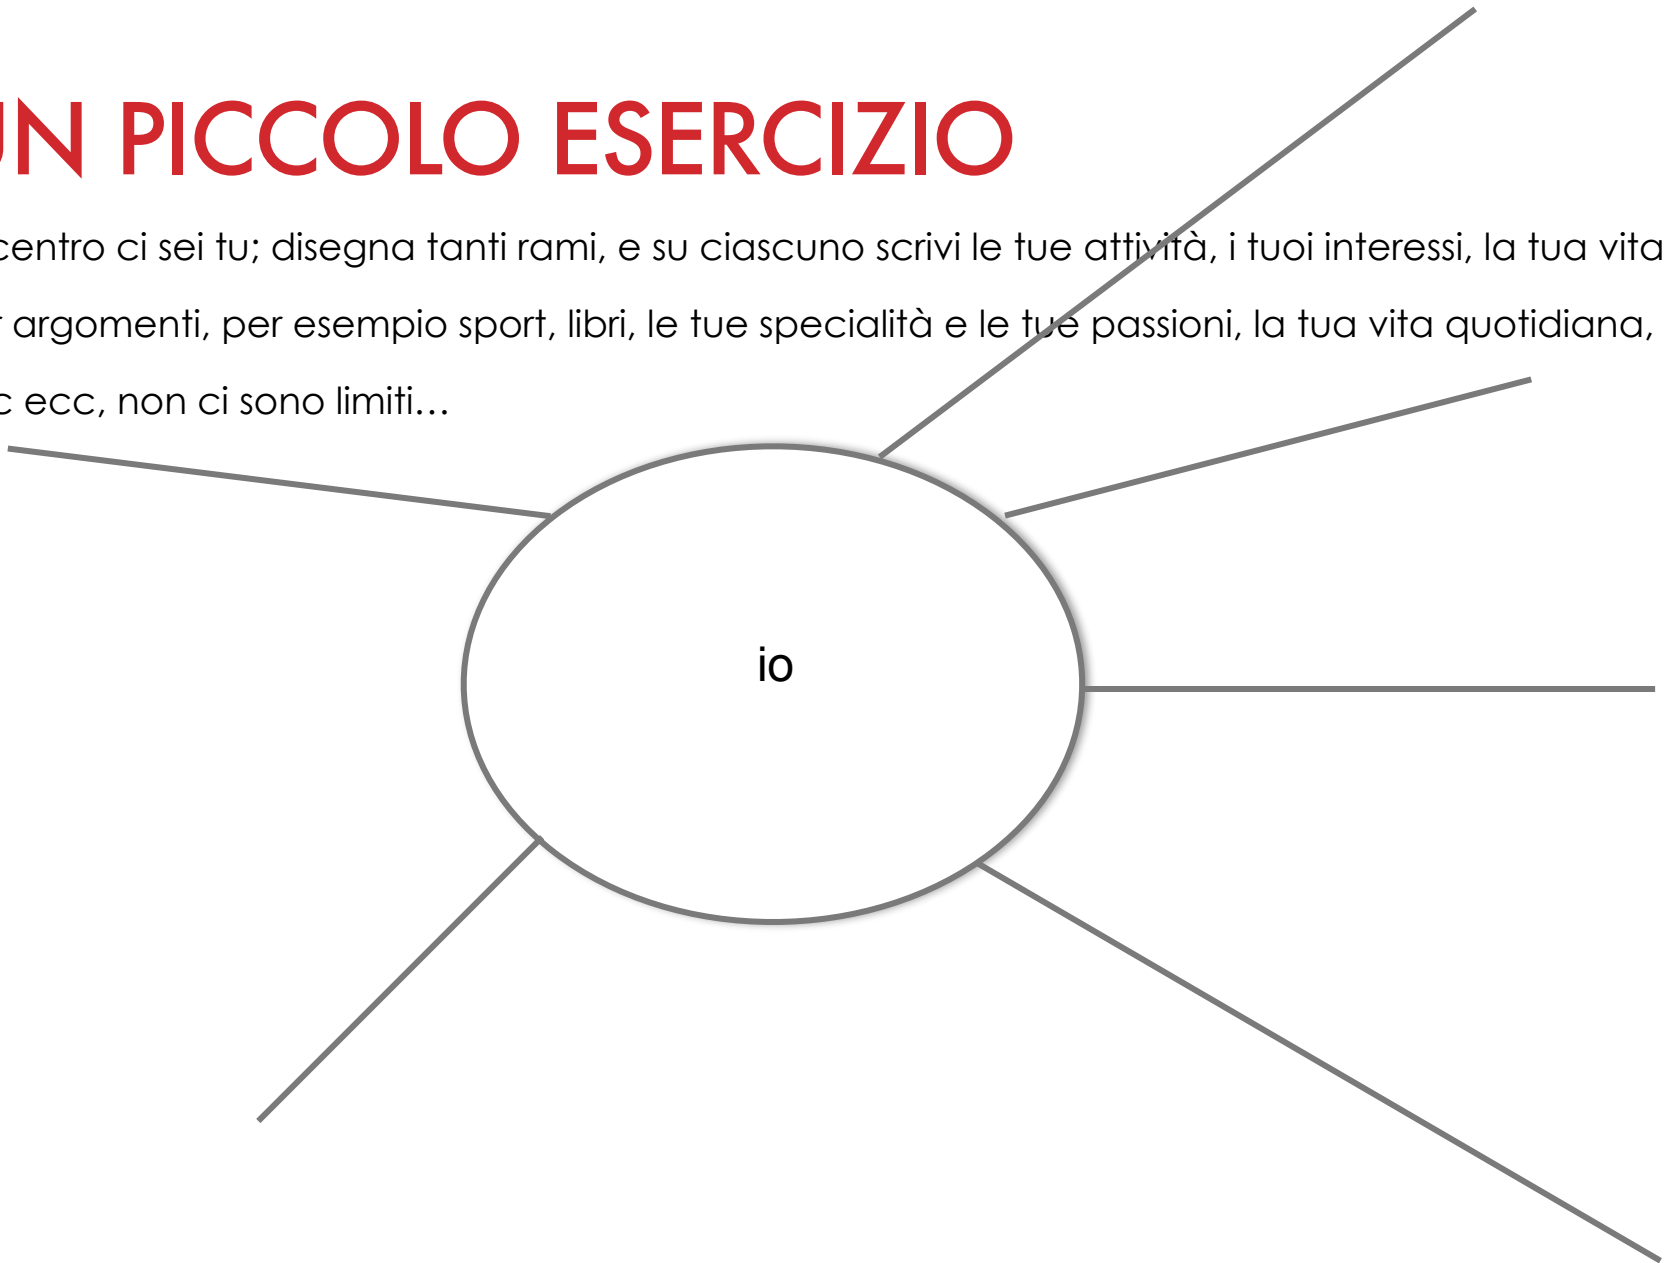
UN PICCOLO ESERCIZIO

centro ci sei tu; disegna tanti rami, e su ciascuno scrivi le tue attività, i tuoi interessi, la tua vita argomenti, per esempio sport, libri, le tue specialità e le tue passioni, la tua vita quotidiana, c ecc, non ci sono limiti…

io